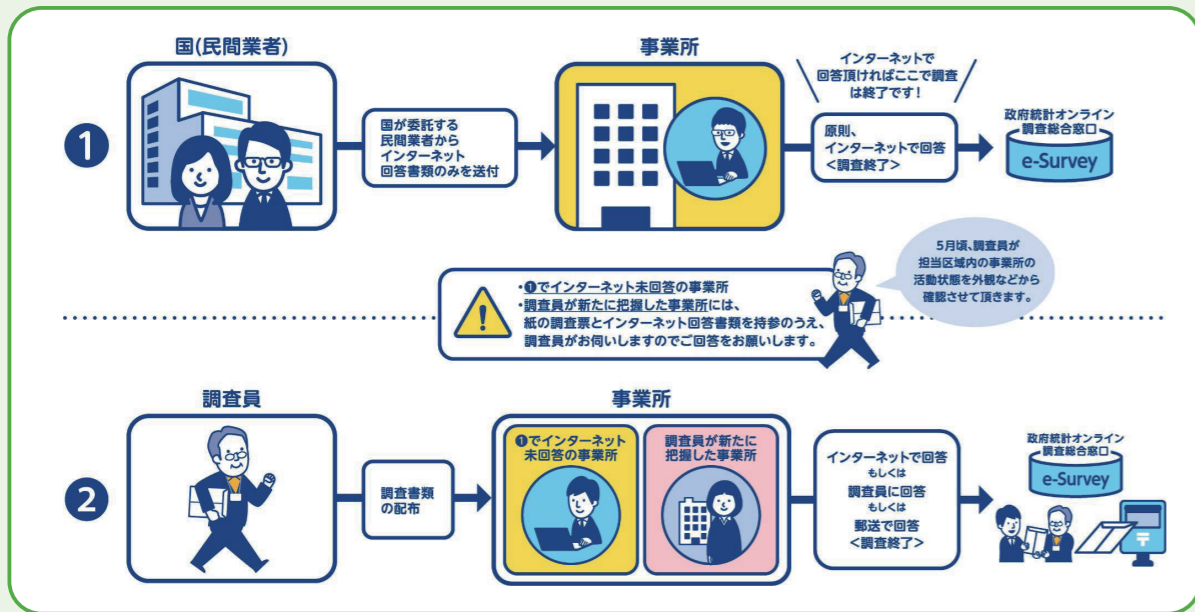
1

国(民間業者)

国が委託する民間業者からインターネット回答書類のみを送付

事業所

インターネットで回答頂ければここで調査は終了です！

原則、インターネットで回答<調査終了>

政府統計オンライン調査総合窓口

e-Survey

5月頃、調査員が担当区域内の事業所の活動状態を外観などから確認させて頂きます。

・❶でインターネット未回答の事業所
・調査員が新たに把握した事業所には、紙の調査票とインターネット回答書類を持参のうえ、調査員がお伺いしますのでご回答をお願いします。

2

調査員

調査書類の配布

事業所

❶でインターネット未回答の事業所

調査員が新たに把握した事業所

インターネットで回答
もしくは
調査員に回答
もしくは
郵送で回答
<調査終了>

政府統計オンライン調査総合窓口

e-Survey